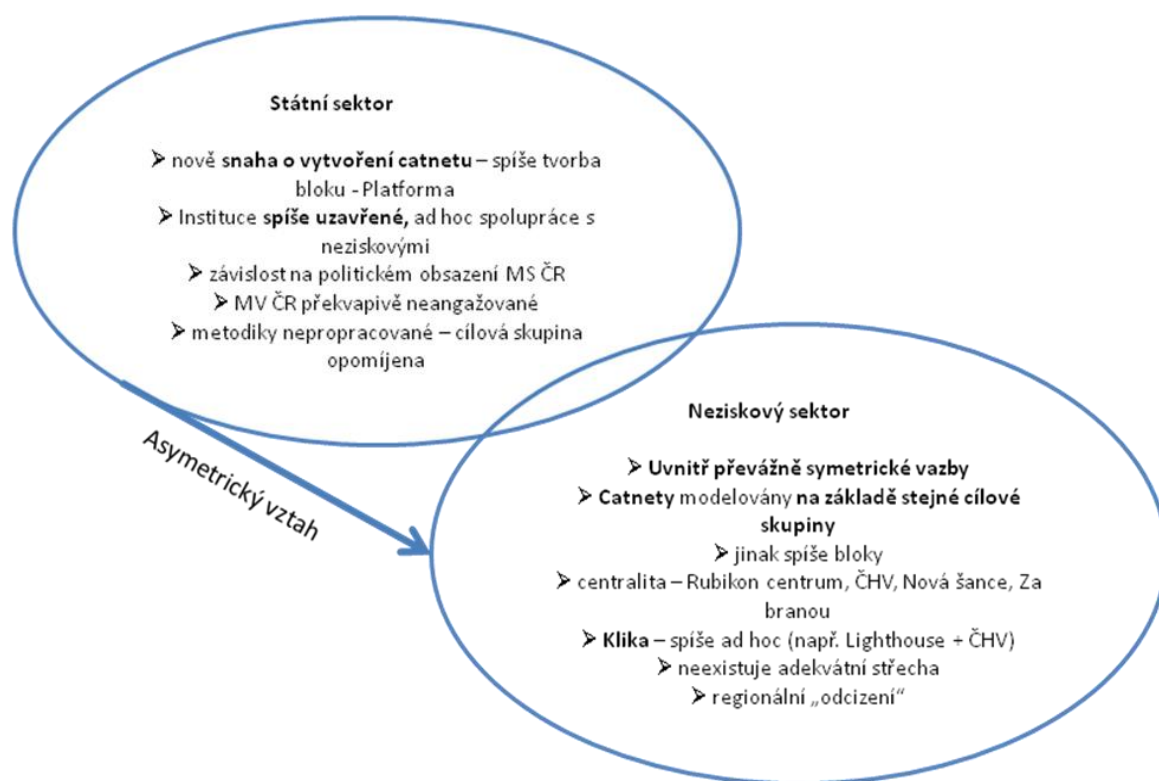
Státní sektor

➢ nově snaha o vytvoření catnetu – spíše tvorba bloku - Platforma
➢ Instituce spíše uzavřené, ad hoc spolupráce s neziskovými
➢ závislost na politickém obsazení MS ČR
➢ MV ČR překvapivě neangažované
➢ metodiky nepropracované – cílová skupina opomíjena

Asymetrický vztah

Neziskový sektor

➢ Uvnitř převážně symetrické vazby
➢ Catnety modelovány na základě stejné cílové skupiny
➢ jinak spíše bloky
➢ centralita – Rubikon centrum, ČHV, Nová šance, Za branou
➢ Klika – spíše ad hoc (např. Lighthouse + ČHV)
➢ neexistuje adekvátní střecha
➢ regionální „odcizení"